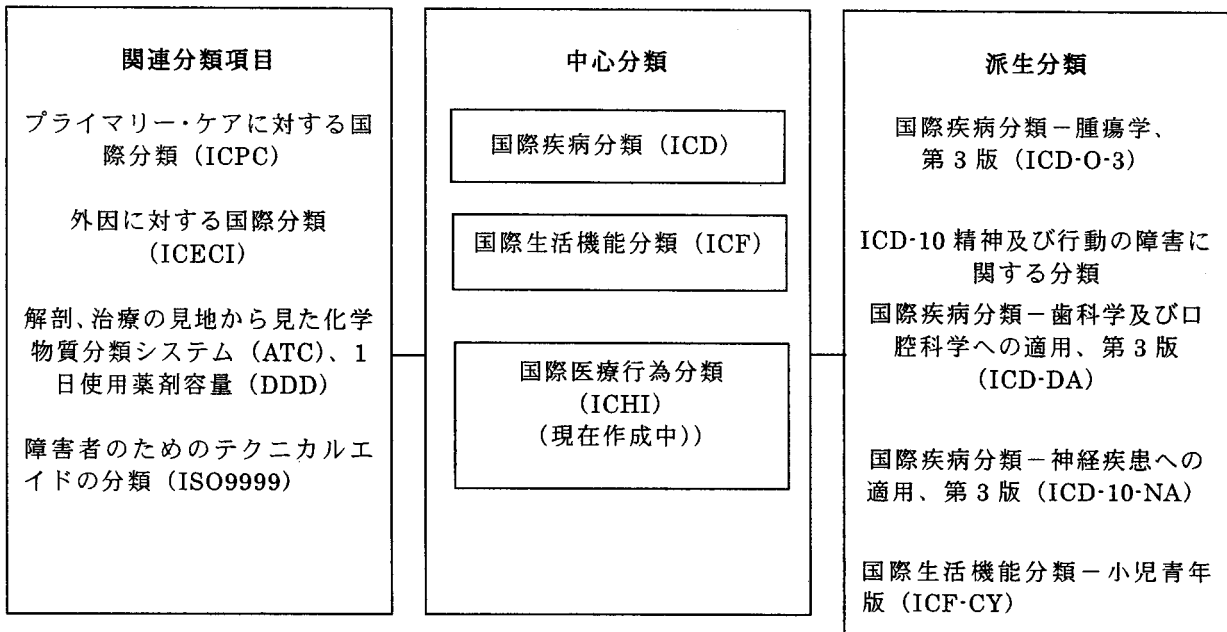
関連分類項目

プライマリー・ケアに対する国際分類（ICPC）

外因に対する国際分類（ICECI）

解剖、治療の見地から見た化学物質分類システム（ATC）、1日使用薬剤容量（DDD）

障害者のためのテクニカルエイドの分類（ISO9999）

中心分類

国際疾病分類（ICD）

国際生活機能分類（ICF）

国際医療行為分類（ICHI）（現在作成中））

派生分類

国際疾病分類－腫瘍学、第3版（ICD-O-3）

ICD-10 精神及び行動の障害に関する分類

国際疾病分類－歯科学及び口腔科学への適用、第3版（ICD-DA）

国際疾病分類－神経疾患への適用、第3版（ICD-10-NA）

国際生活機能分類－小児青年版（ICF-CY）